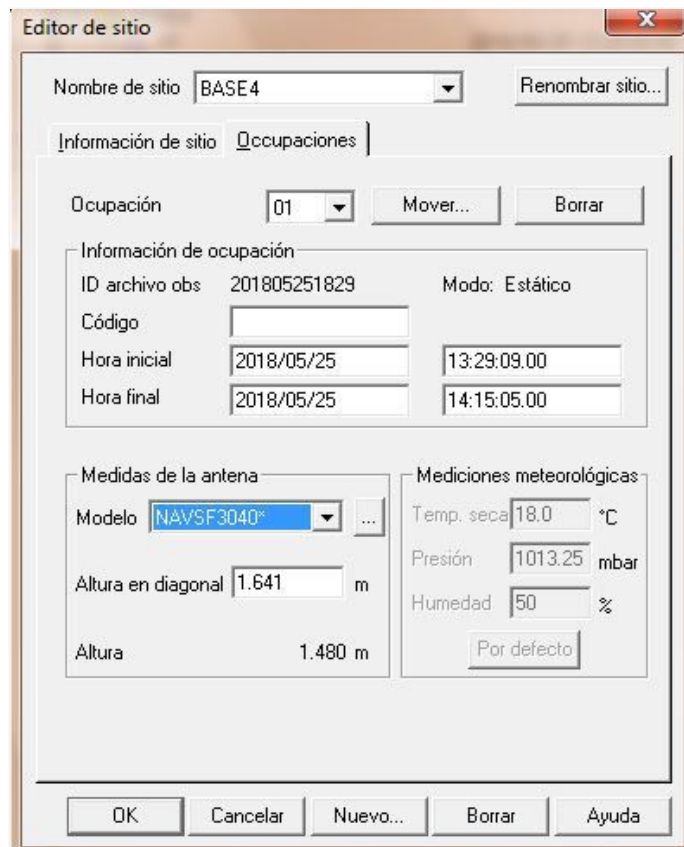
Editor de sitio

Nombre de sitio BASE4

Renombrar sitio...

Información de sitio Occupaciones

Ocupación 01

Mover...

Borrar

Información de ocupación

ID archivo obs 201805251829

Modo: Estático

Código

Hora inicial 2018/05/25 13:29:09.00

Hora final 2018/05/25 14:15:05.00

Medidas de la antena

Modelo NAVSF3040*

...

Altura en diagonal 1.641 m

Altura 1.480 m

Mediciones meteorológicas

Temp. seca 18.0 °C

Presión 1013.25 mbar

Humedad 50 %

Por defecto

OK

Cancelar

Nuevo...

Borrar

Ayuda